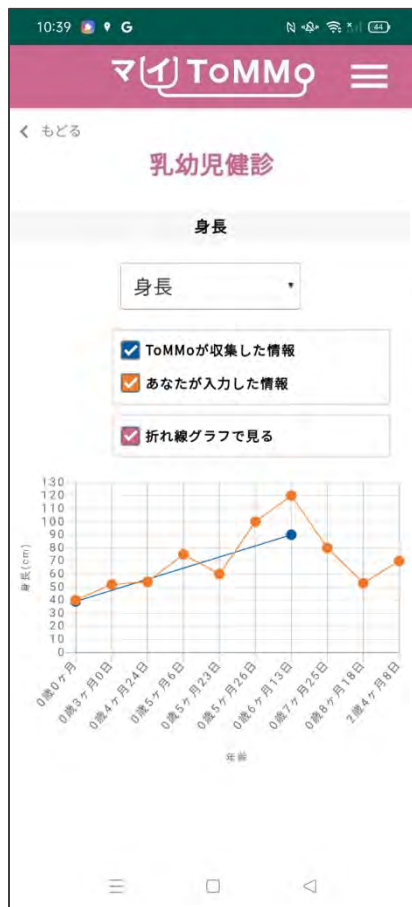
10:39 G

44

マイ ToMMo

< もどる

乳幼児健診

身長

身長

ToMMoが収集した情報

あなたが入力した情報

折れ線グラフで見る

130
120
110
100
90
80
70
60
50
40
30
20
10
0

身長(cm)

0歳0ヶ月
0歳3ヶ月0日
0歳4ヶ月24日
0歳5ヶ月6日
0歳5ヶ月23日
0歳5ヶ月26日
0歳6ヶ月13日
0歳7ヶ月25日
0歳8ヶ月18日
2歳4ヶ月8日

年齢